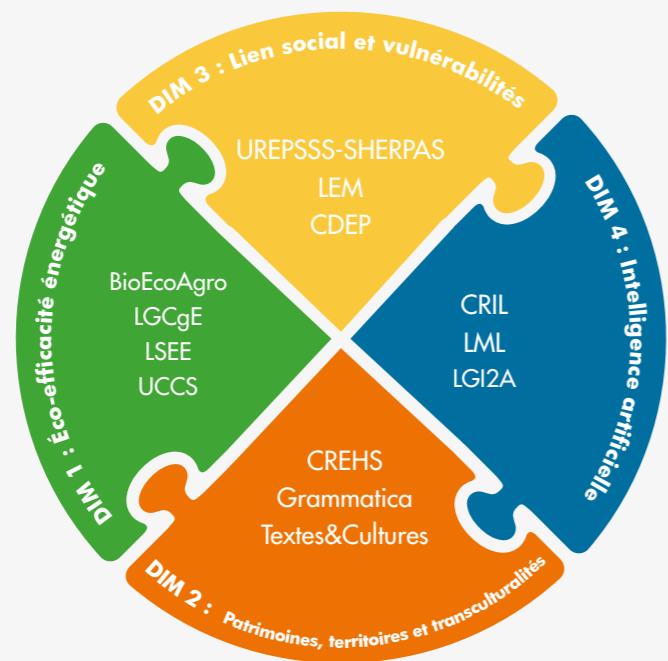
DIM 3 : Lien social et vulnérabilités

UREPSSS-SHERPAS
LEM
CDEP

DIM 4 : Intelligence artificielle

CRIL
LML
LGI2A

DIM 1 : Éco-efficacité énergétique

BioEcoAgro
LGCgE
LSEE
UCCS

CREHS
Grammatica
Textes&Cultures

DIM 2 : Patrimoines, territoires et transculturalités